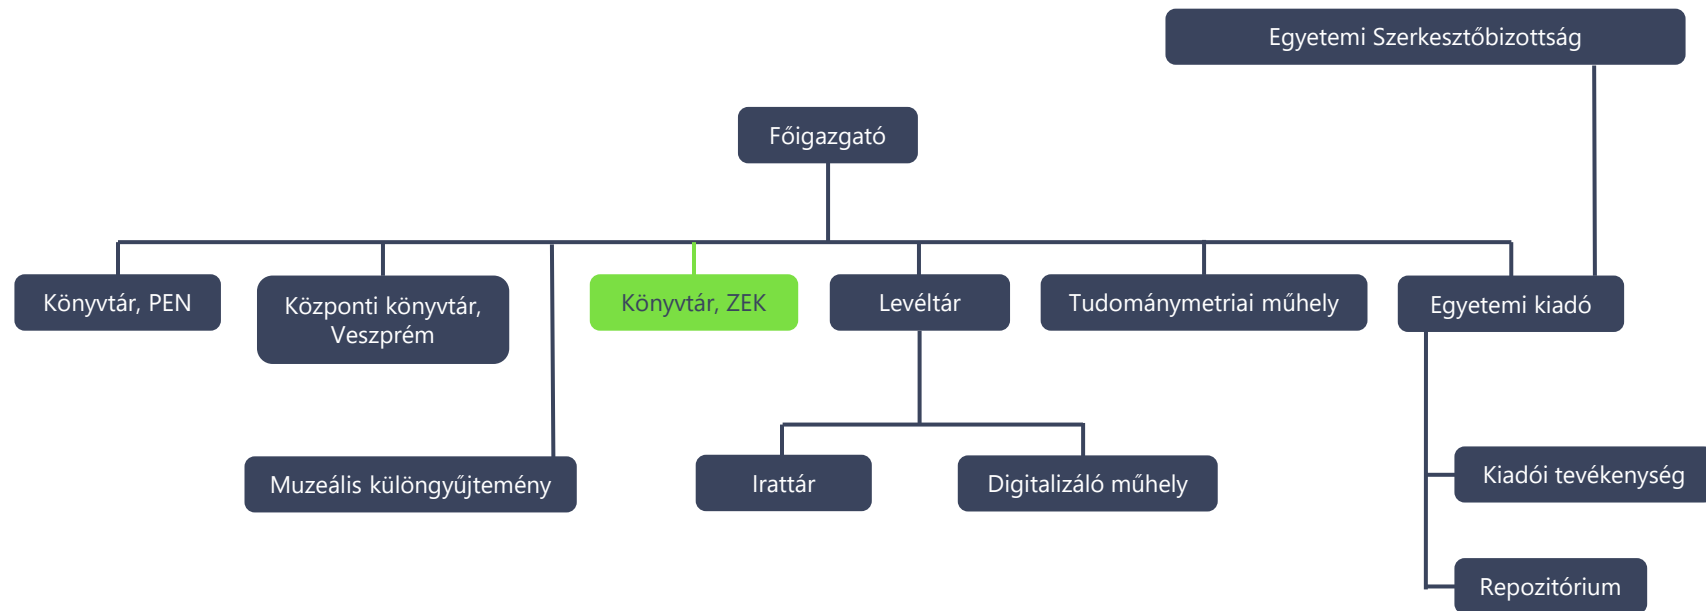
Egyetemi Szerkesztőbizottság

Főigazgató

Könyvtár, PEN

Központi könyvtár, Veszprém

Könyvtár, ZEK

Levéltár

Tudománymetriai műhely

Egyetemi kiadó

Muzeális különgyűjtemény

Irattár

Digitalizáló műhely

Kiadói tevékenység

Repozitórium